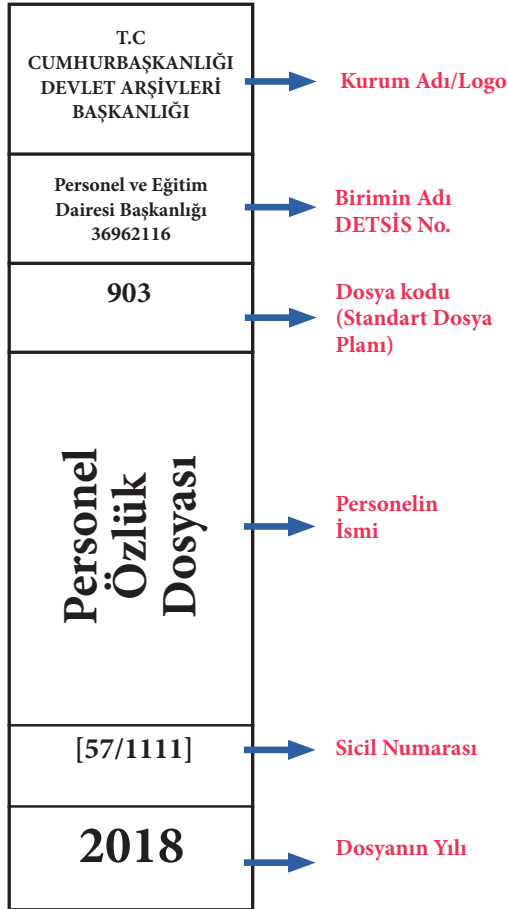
T.C
CUMHURBAŞKANLIĞI
DEVLET ARŞİVLERİ
BAŞKANLIĞI

Kurum Adı/Logo

Personel ve Eğitim
Dairesi Başkanlığı
36962116

Birimin Adı
DETSİS No.

903

Dosya kodu
(Standart Dosya
Planı)

Personel
Özlük
Dosyası

Personelin
İsmi

[57/1111]

Sicil Numarası

2018

Dosyanın Yılı